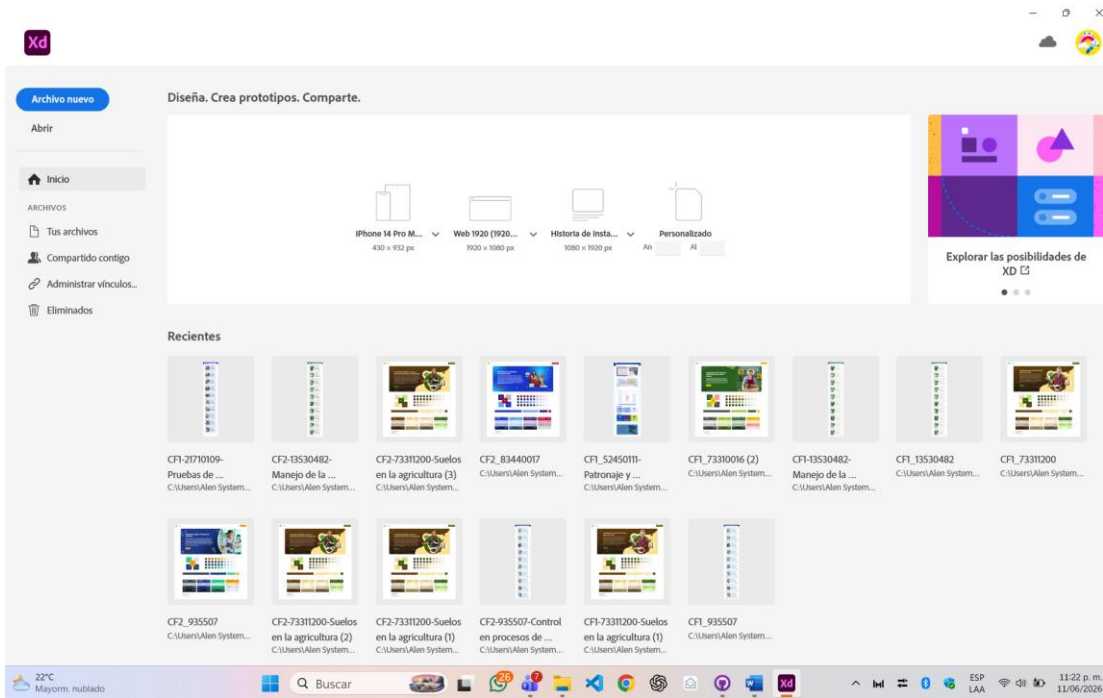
Xd

Archivo nuevo
Abrir

Inicio
ARCHIVOS
Tus archivos
Compartido contigo
Administrar vínculos...
Eliminados

Diseña. Crea prototipos. Comparte.

iPhone 14 Pro M...
430 × 932 px

Web 1920 (1920...
1920 × 1080 px

Historia de Insta...
1080 × 1920 px

Personalizado
An Al

Explorar las posibilidades de XD

Recientes

CF1-21710109-Pruebas de ...
C:\Users\Alen System...

CF2-13530482-Manejo de la ...
C:\Users\Alen System...

CF2-73311200-Suelos en la agricultura (3)
C:\Users\Alen System...

CF2_83440017
C:\Users\Alen System...

CF1_52450111-Patronaje y ...
C:\Users\Alen System...

CF1_73310016 (2)
C:\Users\Alen System...

CF1-13530482-Manejo de la ...
C:\Users\Alen System...

CF1_13530482
C:\Users\Alen System...

CF1_73311200
C:\Users\Alen System...

CF2_935507
C:\Users\Alen System...

CF2-73311200-Suelos en la agricultura (2)
C:\Users\Alen System...

CF2-73311200-Suelos en la agricultura (1)
C:\Users\Alen System...

CF2-935507-Control en procesos de ...
C:\Users\Alen System...

CF1-73311200-Suelos en la agricultura (1)
C:\Users\Alen System...

CF1_935507
C:\Users\Alen System...

22°C
Mayorm. nublado

Buscar

26

ESP
LAA

11:22 p. m.
11/06/2026